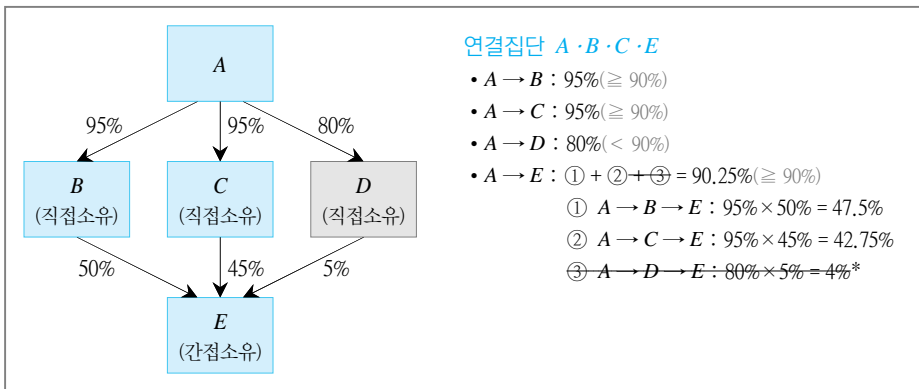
A

95%

95%

80%

B
(직접소유)

C
(직접소유)

D
(직접소유)

50%

45%

5%

E
(간접소유)

연결집단 $A \cdot B \cdot C \cdot E$

• $A \rightarrow B$ : 95%(≧ 90%)

• $A \rightarrow C$ : 95%(≧ 90%)

• $A \rightarrow D$ : 80%(< 90%)

• $A \rightarrow E$ : ① + ② + ③ = 90.25%(≧ 90%)

① $A \rightarrow B \rightarrow E$ : 95% × 50% = 47.5%

② $A \rightarrow C \rightarrow E$ : 95% × 45% = 42.75%

③ $A \rightarrow D \rightarrow E$ : 80% × 5% = 4%*